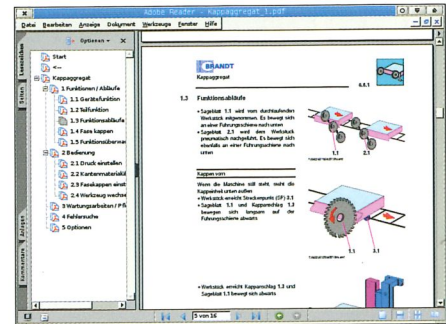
Adobe Reader - Kappaggregat_1.pdf

Datei Bearbeiten Anzeige Dokument Werkzeuge Fenster Hilfe

Lesezeichen

Seiten

Anlagen

Kommentare

Optionen

Start

<--

Kappaggregat

1 Funktionen / Abläufe

1.1 Gerätefunktion

1.2 Teilfunktion

1.3 Funktionsabläufe

1.4 Fase kappen

1.5 Funktionsübersi

2 Bedienung

2.1 Druck einstellen

2.2 Kantenmaterial

2.3 Fasekappen einst

2.4 Werkzeug wechs

3 Wartungsarbeiten / Pf

4 Fehlersuche

5 Optionen

BRANDT

Kappaggregat

6.0.1

1.3 Funktionsabläufe

• Sägeblatt 1.1 wird vom durchlaufenden Werkstück mitgenommen. Es bewegt sich an einer Führungsschiene nachunten

• Sägeblatt 2.1 wird dem Werkstück pneumatisch nachgeführt. Es bewegt sich ebenfalls an einer Führungsschiene nach unten

1.1

2.1

Kappen vorn

Wenn die Maschine still steht, steht die Kappeinheit unten außen

• Werkstück erreicht Steuerimpuls (SP) 2.1

• Sägeblatt 1.1 und Kappanschlag 1.3 bewegen sich langsam auf der Führungsschiene aufwärts

• Werkstück erreicht Kappanschlag 1.3 und Sägeblatt 1.1 bewegt sich aufwärts

5 von 16